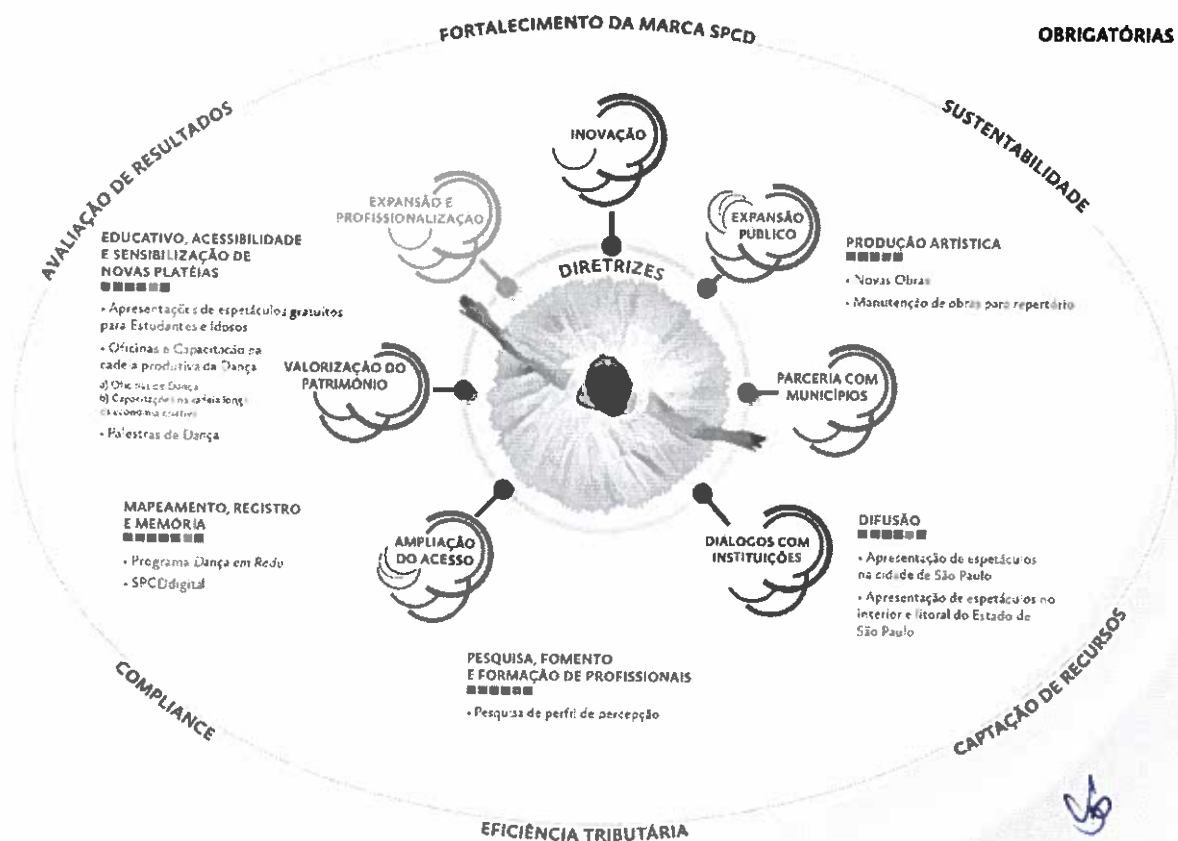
FORTALECIMENTO DA MARCA SPCD

OBRIGATÓRIAS

AVALIAÇÃO DE RESULTADOS

SUSTENTABILIDADE

INOVAÇÃO

EXPANSÃO E PROFISSIONALIZAÇÃO

EXPANSÃO PÚBLICO

DIRETRIZES

EDUCATIVO, ACESSIBILIDADE E SENSIBILIZAÇÃO DE NOVAS PLATÉIAS

• Apresentações de espetáculos gratuitos para Estudantes e Idosos

• Oficinas e Capacitação na cadeia produtiva da Dança

a) Oficinas de Dança
b) Capacitação na cadeia longa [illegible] economia criativa

• Palestras de Dança

PRODUÇÃO ARTÍSTICA

• Novas Obras

• Manutenção de obras para repertório

VALORIZAÇÃO DO PATRIMÔNIO

PARCERIA COM MUNICÍPIOS

MAPEAMENTO, REGISTRO E MEMÓRIA

• Programa Dança em Rede

• SPCDdigital

AMPLIAÇÃO DO ACESSO

DIALOGOS COM INSTITUIÇÕES

DIFUSÃO

• Apresentação de espetáculos na cidade de São Paulo

• Apresentação de espetáculos no interior e litoral do Estado de São Paulo

PESQUISA, FOMENTO E FORMAÇÃO DE PROFISSIONAIS

• Pesquisa de perfil de percepção

COMPLIANCE

CAPTAÇÃO DE RECURSOS

EFICIÊNCIA TRIBUTÁRIA